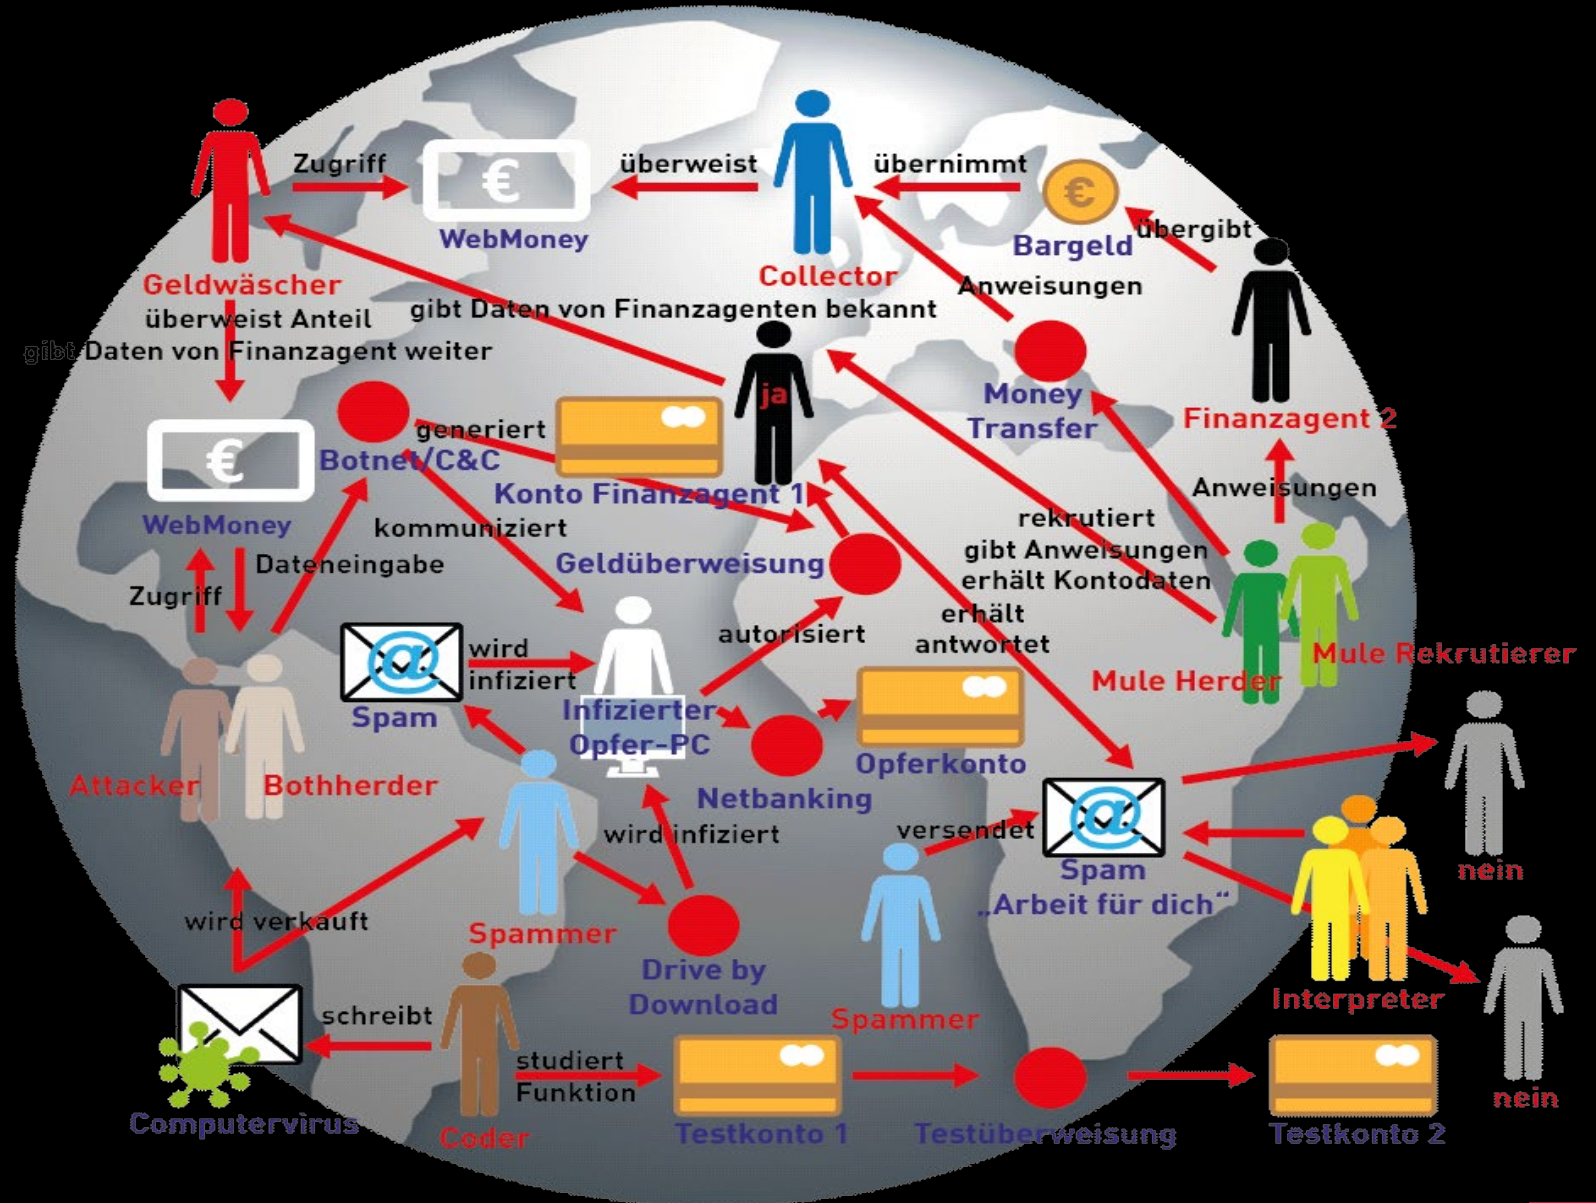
Zugriff
€
WebMoney
überweist
übernimmt
€
Bargeld
übergibt
Geldwäscher
Collector
Anweisungen
überweist Anteil
gibt Daten von Finanzagenten bekannt
gibt Daten von Finanzagent weiter
ja
Money Transfer
Finanzagent 2
€
generiert
Botnet/C&C
Konto Finanzagent 1
Anweisungen
WebMoney
kommuniziert
rekrutiert
gibt Anweisungen
erhält Kontodaten
Dateneingabe
Geldüberweisung
Zugriff
erhält
antwortet
wird infiziert
autorisiert
Mule Rekrutierer
Mule Herder
Spam
Infizierter Opfer-PC
Opferkonto
Attacker
Bothherder
Netbanking
wird infiziert
versendet
Spam „Arbeit für dich"
nein
wird verkauft
Spammer
Drive by Download
Spammer
Interpreter
schreibt
studiert Funktion
nein
Computervirus
Coder
Testkonto 1
Testüberweisung
Testkonto 2